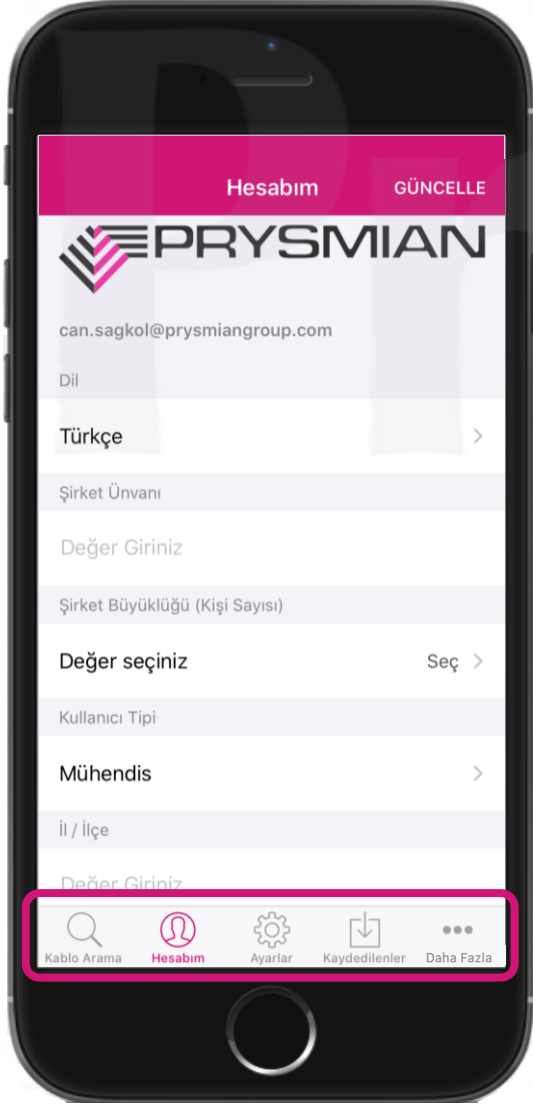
Hesabım GÜNCELLE

PRYSMIAN

can.sagkol@prysmiangroup.com

Dil

Türkçe

Şirket Ünvanı

Değer Giriniz

Şirket Büyüklüğü (Kişi Sayısı)

Değer seçiniz Seç

Kullanıcı Tipi

Mühendis

İl / İlçe

Değer Giriniz

Kablo Arama Hesabım Ayarlar Kaydedilenler Daha Fazla